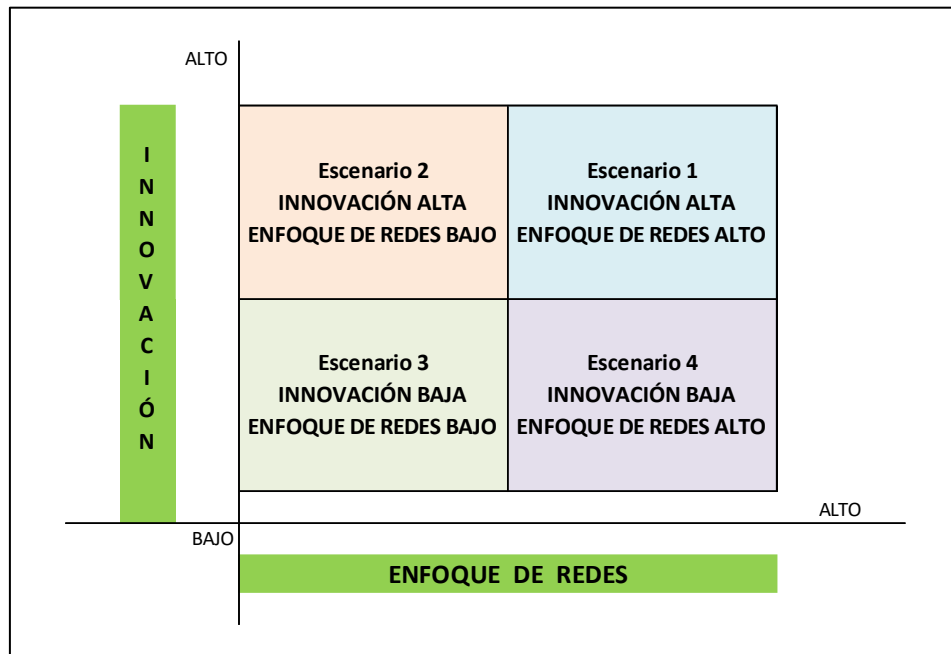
ALTO

INNOVACIÓN

| Escenario 2<br>INNOVACIÓN ALTA<br>ENFOQUE DE REDES BAJO | Escenario 1<br>INNOVACIÓN ALTA<br>ENFOQUE DE REDES ALTO |
|---|---|
| Escenario 3<br>INNOVACIÓN BAJA<br>ENFOQUE DE REDES BAJO | Escenario 4<br>INNOVACIÓN BAJA<br>ENFOQUE DE REDES ALTO |

ALTO

BAJO

ENFOQUE DE REDES